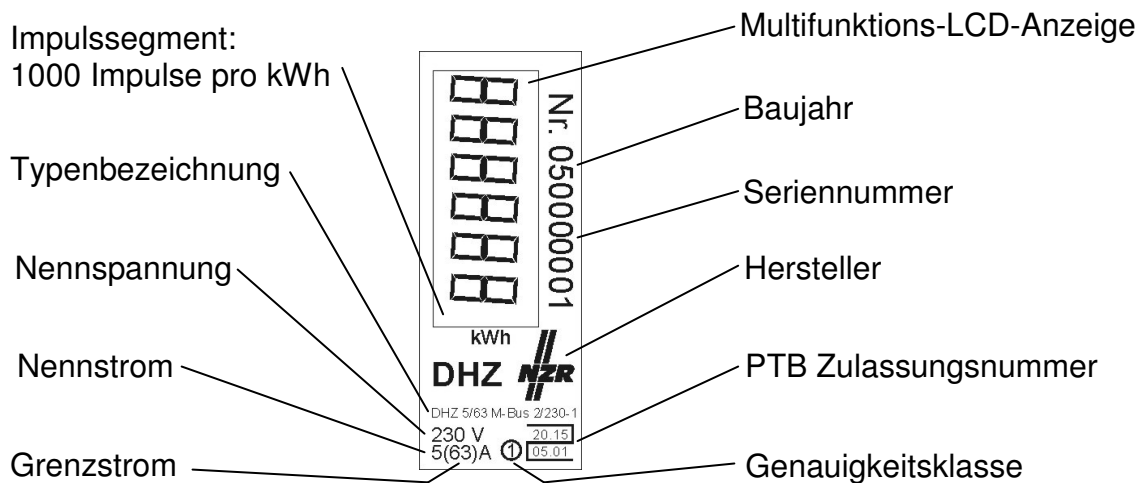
Impulssegment:
1000 Impulse pro kWh

Typenbezeichnung

Nennspannung

Nennstrom

Grenzstrom

Multifunktions-LCD-Anzeige

Baujahr

Seriennummer

Hersteller

PTB Zulassungsnummer

Genauigkeitsklasse

Nr. 050000001

kWh

DHZ NZR

DHZ 5/63 M-Bus 2/230-1

230 V
5(63)A ① 20.15 05.01